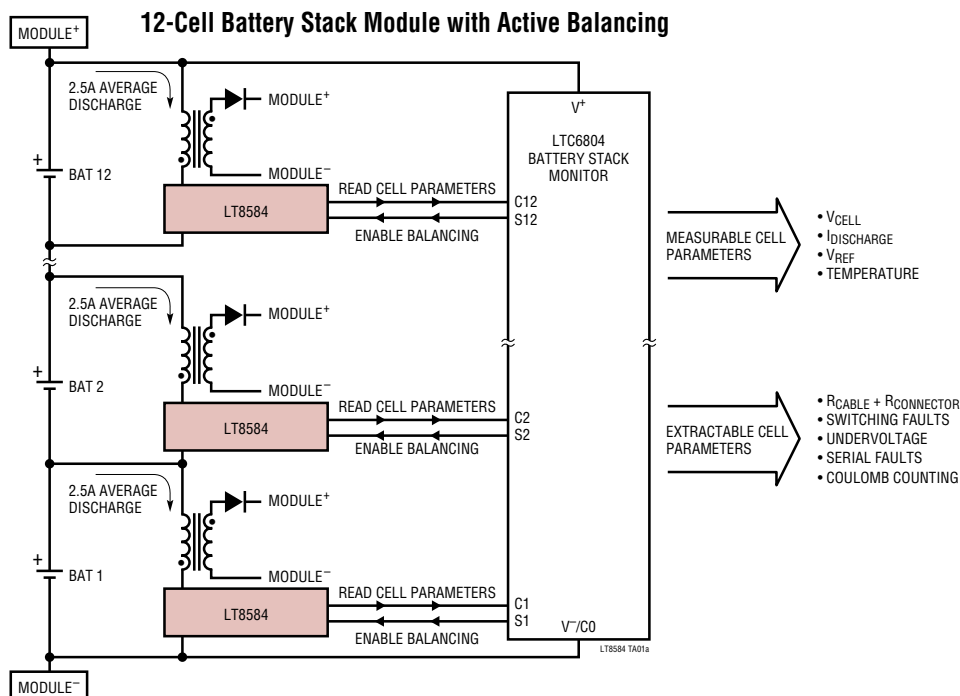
12-Cell Battery Stack Module with Active Balancing

MODULE$^+$

2.5A AVERAGE DISCHARGE

MODULE$^+$

MODULE$^-$

BAT 12

LT8584

READ CELL PARAMETERS

ENABLE BALANCING

C12

S12

V$^+$

LTC6804 BATTERY STACK MONITOR

MEASURABLE CELL PARAMETERS

• V$_{CELL}$
• I$_{DISCHARGE}$
• V$_{REF}$
• TEMPERATURE

2.5A AVERAGE DISCHARGE

MODULE$^+$

MODULE$^-$

BAT 2

LT8584

READ CELL PARAMETERS

ENABLE BALANCING

C2

S2

EXTRACTABLE CELL PARAMETERS

• R$_{CABLE}$ + R$_{CONNECTOR}$
• SWITCHING FAULTS
• UNDERVOLTAGE
• SERIAL FAULTS
• COULOMB COUNTING

2.5A AVERAGE DISCHARGE

MODULE$^+$

MODULE$^-$

BAT 1

LT8584

READ CELL PARAMETERS

ENABLE BALANCING

C1

S1

V$^-$/C0

LT8584 TA01a

MODULE$^-$